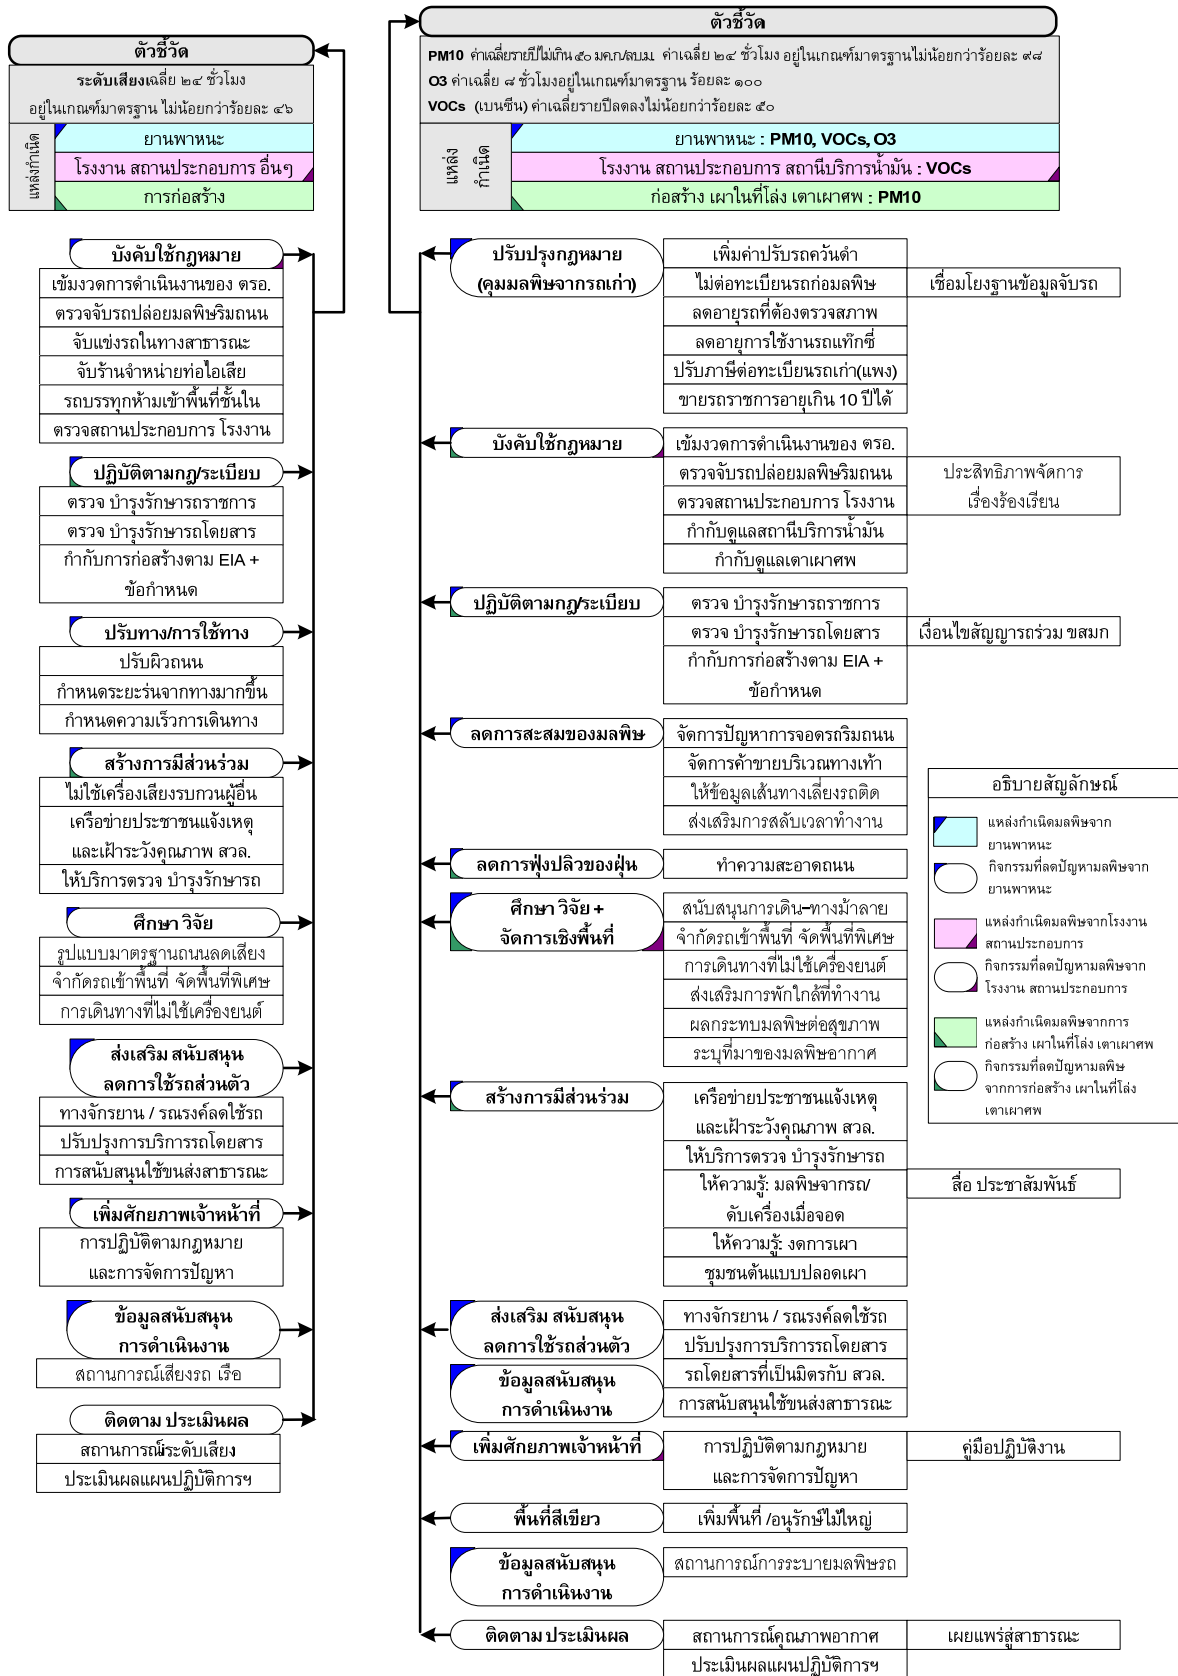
ตัวชี้วัด
ระดับเสียงเฉลี่ย ๒๔ ชั่วโมง
อยู่ในเกณฑ์มาตรฐาน ไม่น้อยกว่าร้อยละ ๙๖

แหล่งกำเนิด
ยานพาหนะ
โรงงาน สถานประกอบการ อื่นๆ
การก่อสร้าง

บังคับใช้กฎหมาย
เข้มงวดการดำเนินงานของ ตรอ.
ตรวจจับรถปล่อยมลพิษริมถนน
จับแข่งรถในทางสาธารณะ
จับร้านจำหน่ายท่อไอเสีย
รถบรรทุกห้ามเข้าพื้นที่ชั้นใน
ตรวจสถานประกอบการ โรงงาน

ปฏิบัติตามกฎ/ระเบียบ
ตรวจ บำรุงรักษารถราชการ
ตรวจ บำรุงรักษารถโดยสาร
กำกับการก่อสร้างตาม EIA + ข้อกำหนด

ปรับทาง/การใช้ทาง
ปรับผิวถนน
กำหนดระยะร่นจากทางมากขึ้น
กำหนดความเร็วการเดินทาง

สร้างการมีส่วนร่วม
ไม่ใช้เครื่องเสียงรบกวนผู้อื่น
เครือข่ายประชาชนแจ้งเหตุ และเฝ้าระวังคุณภาพ สวล.
ให้บริการตรวจ บำรุงรักษารถ

ศึกษา วิจัย
รูปแบบมาตรฐานถนนลดเสียง
จำกัดรถเข้าพื้นที่ จัดพื้นที่พิเศษ
การเดินทางที่ไม่ใช้เครื่องยนต์

ส่งเสริม สนับสนุน ลดการใช้รถส่วนตัว
ทางจักรยาน / รณรงค์ลดใช้รถ
ปรับปรุงการบริการรถโดยสาร
การสนับสนุนใช้ขนส่งสาธารณะ

เพิ่มศักยภาพเจ้าหน้าที่
การปฏิบัติตามกฎหมาย และการจัดการปัญหา

ข้อมูลสนับสนุน การดำเนินงาน
สถานการณ์เสียงรถ เรือ

ติดตาม ประเมินผล
สถานการณ์ระดับเสียง
ประเมินผลแผนปฏิบัติการฯ

ตัวชี้วัด
PM10 ค่าเฉลี่ยรายปีไม่เกิน ๕๐ มคก./ลบ.ม. ค่าเฉลี่ย ๒๔ ชั่วโมง อยู่ในเกณฑ์มาตรฐานไม่น้อยกว่าร้อยละ ๙๘
O3 ค่าเฉลี่ย ๘ ชั่วโมงอยู่ในเกณฑ์มาตรฐาน ร้อยละ ๑๐๐
VOCs (เบนซีน) ค่าเฉลี่ยรายปีลดลงไม่น้อยกว่าร้อยละ ๕๐

แหล่งกำเนิด
ยานพาหนะ : PM10, VOCs, O3
โรงงาน สถานประกอบการ สถานีบริการน้ำมัน : VOCs
ก่อสร้าง เผาในที่โล่ง เตาเผาศพ : PM10

ปรับปรุงกฎหมาย (คุมมลพิษจากรถเก่า)
เพิ่มค่าปรับรถควันดำ
ไม่ต่อทะเบียนรถก่อมลพิษ | เชื่อมโยงฐานข้อมูลจับรถ
ลดอายุรถที่ต้องตรวจสภาพ
ลดอายุการใช้งานรถแท็กซี่
ปรับภาษีต่อทะเบียนรถเก่า(แพง)
ขายรถราชการอายุเกิน 10 ปีได้

บังคับใช้กฎหมาย
เข้มงวดการดำเนินงานของ ตรอ.
ตรวจจับรถปล่อยมลพิษริมถนน
ตรวจสถานประกอบการ โรงงาน | ประสิทธิภาพจัดการ เรื่องร้องเรียน
กำกับดูแลสถานีบริการน้ำมัน
กำกับดูแลเตาเผาศพ

ปฏิบัติตามกฎ/ระเบียบ
ตรวจ บำรุงรักษารถราชการ
ตรวจ บำรุงรักษารถโดยสาร | เงื่อนไขสัญญารถร่วม ขสมก
กำกับการก่อสร้างตาม EIA + ข้อกำหนด

ลดการสะสมของมลพิษ
จัดการปัญหาการจอดรถริมถนน
จัดการค้าขายบริเวณทางเท้า
ให้ข้อมูลเส้นทางเลี่ยงรถติด
ส่งเสริมการสลับเวลาทำงาน

ลดการฟุ้งปลิวของฝุ่น
ทำความสะอาดถนน

ศึกษา วิจัย + จัดการเชิงพื้นที่
สนับสนุนการเดิน-ทางม้าลาย
จำกัดรถเข้าพื้นที่ จัดพื้นที่พิเศษ
การเดินทางที่ไม่ใช้เครื่องยนต์
ส่งเสริมการพักใกล้ที่ทำงาน
ผลกระทบมลพิษต่อสุขภาพ
ระบุที่มาของมลพิษอากาศ

สร้างการมีส่วนร่วม
เครือข่ายประชาชนแจ้งเหตุ และเฝ้าระวังคุณภาพ สวล.
ให้บริการตรวจ บำรุงรักษารถ
ให้ความรู้: มลพิษจากรถ/ ดับเครื่องเมื่อจอด | สื่อ ประชาสัมพันธ์
ให้ความรู้: งดการเผา
ชุมชนต้นแบบปลอดเผา

ส่งเสริม สนับสนุน ลดการใช้รถส่วนตัว
ทางจักรยาน / รณรงค์ลดใช้รถ
ปรับปรุงการบริการรถโดยสาร

ข้อมูลสนับสนุน การดำเนินงาน
รถโดยสารที่เป็นมิตรกับ สวล.
การสนับสนุนใช้ขนส่งสาธารณะ

เพิ่มศักยภาพเจ้าหน้าที่
การปฏิบัติตามกฎหมาย และการจัดการปัญหา | คู่มือปฏิบัติงาน

พื้นที่สีเขียว
เพิ่มพื้นที่ /อนุรักษ์ไม้ใหญ่

ข้อมูลสนับสนุน การดำเนินงาน
สถานการณ์การระบายมลพิษรถ

ติดตาม ประเมินผล
สถานการณ์คุณภาพอากาศ | เผยแพร่สู่สาธารณะ
ประเมินผลแผนปฏิบัติการฯ

อธิบายสัญลักษณ์
แหล่งกำเนิดมลพิษจากยานพาหนะ
กิจกรรมที่ลดปัญหามลพิษจากยานพาหนะ
แหล่งกำเนิดมลพิษจากโรงงาน สถานประกอบการ
กิจกรรมที่ลดปัญหามลพิษจากโรงงาน สถานประกอบการ
แหล่งกำเนิดมลพิษจากการก่อสร้าง เผาในที่โล่ง เตาเผาศพ
กิจกรรมที่ลดปัญหามลพิษจากการก่อสร้าง เผาในที่โล่ง เตาเผาศพ